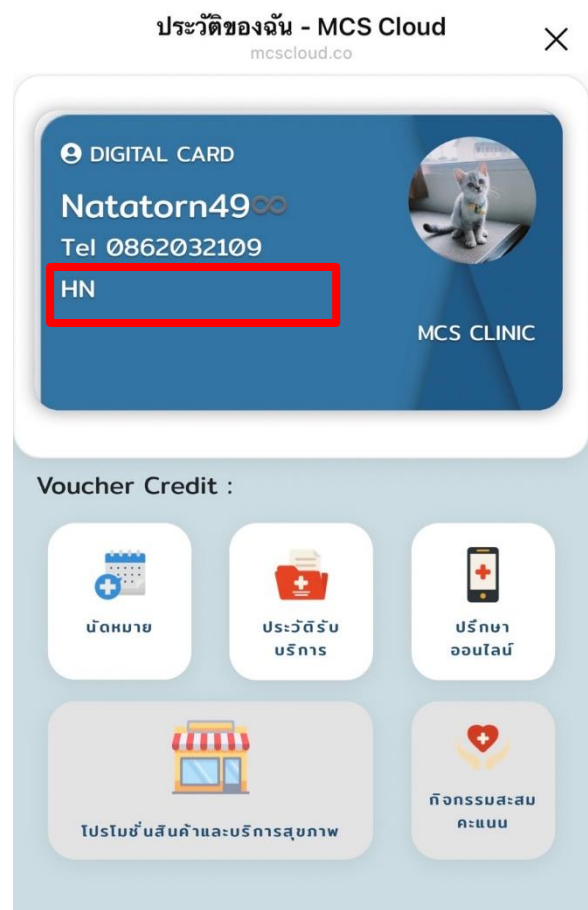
ประวัติของฉัน - MCS Cloud
mcscloud.co

DIGITAL CARD
Natatorn49∞
Tel 0862032109
HN

MCS CLINIC

Voucher Credit :

นัดหมาย

ประวัติรับบริการ

ปรึกษาออนไลน์

โปรโมชั่นสินค้าและบริการสุขภาพ

กิจกรรมสะสมคะแนน